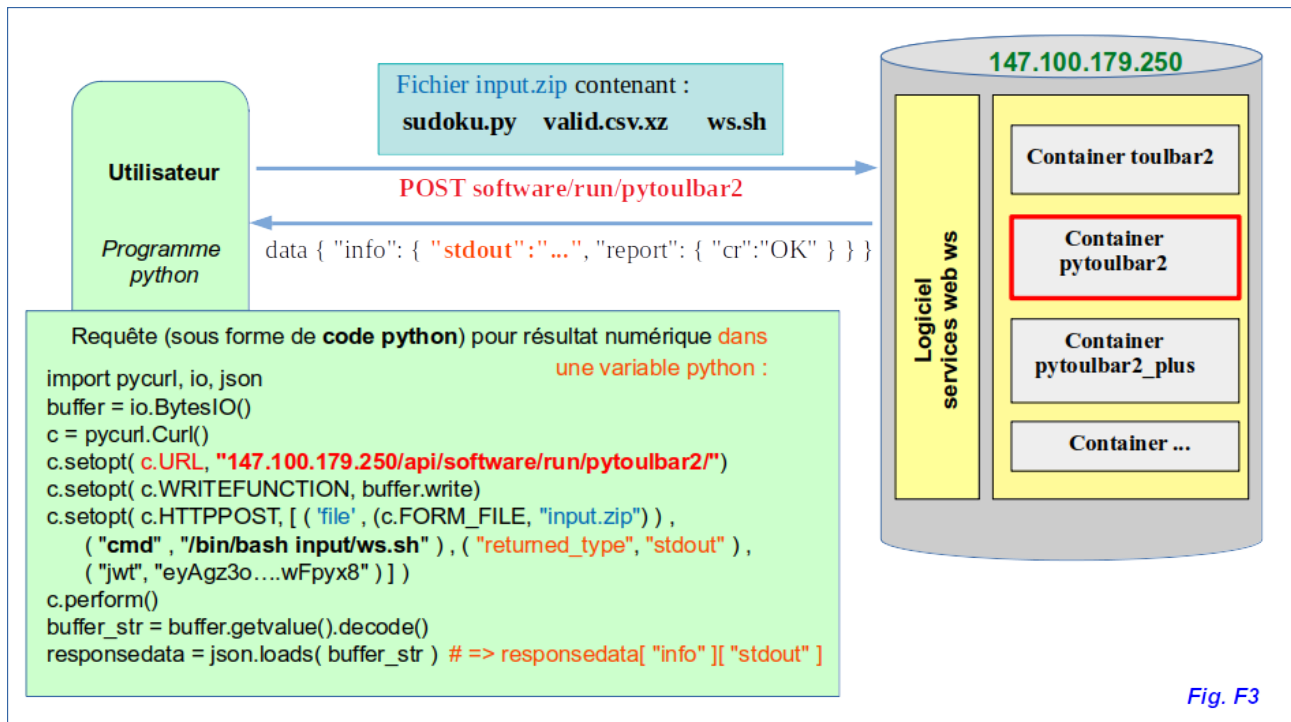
Fichier input.zip contenant :
sudoku.py valid.csv.xz ws.sh

POST software/run/pytoulbar2

data { "info": { "stdout":"...", "report": { "cr":"OK" } } }

Utilisateur

Programme python

147.100.179.250

Logiciel services web ws

Container toulbar2

Container pytoulbar2

Container pytoulbar2_plus

Container ...

Requête (sous forme de code python) pour résultat numérique dans une variable python :

import pycurl, io, json
buffer = io.BytesIO()
c = pycurl.Curl()
c.setopt( c.URL, "147.100.179.250/api/software/run/pytoulbar2/")
c.setopt( c.WRITEFUNCTION, buffer.write)
c.setopt( c.HTTPPOST, [ ( 'file' , (c.FORM_FILE, "input.zip") ) ,
( "cmd" , "/bin/bash input/ws.sh" ) , ( "returned_type", "stdout" ) ,
( "jwt", "eyAgz3o….wFpyx8" ) ] )
c.perform()
buffer_str = buffer.getvalue().decode()
responsedata = json.loads( buffer_str ) # => responsedata[ "info" ][ "stdout" ]

Fig. F3